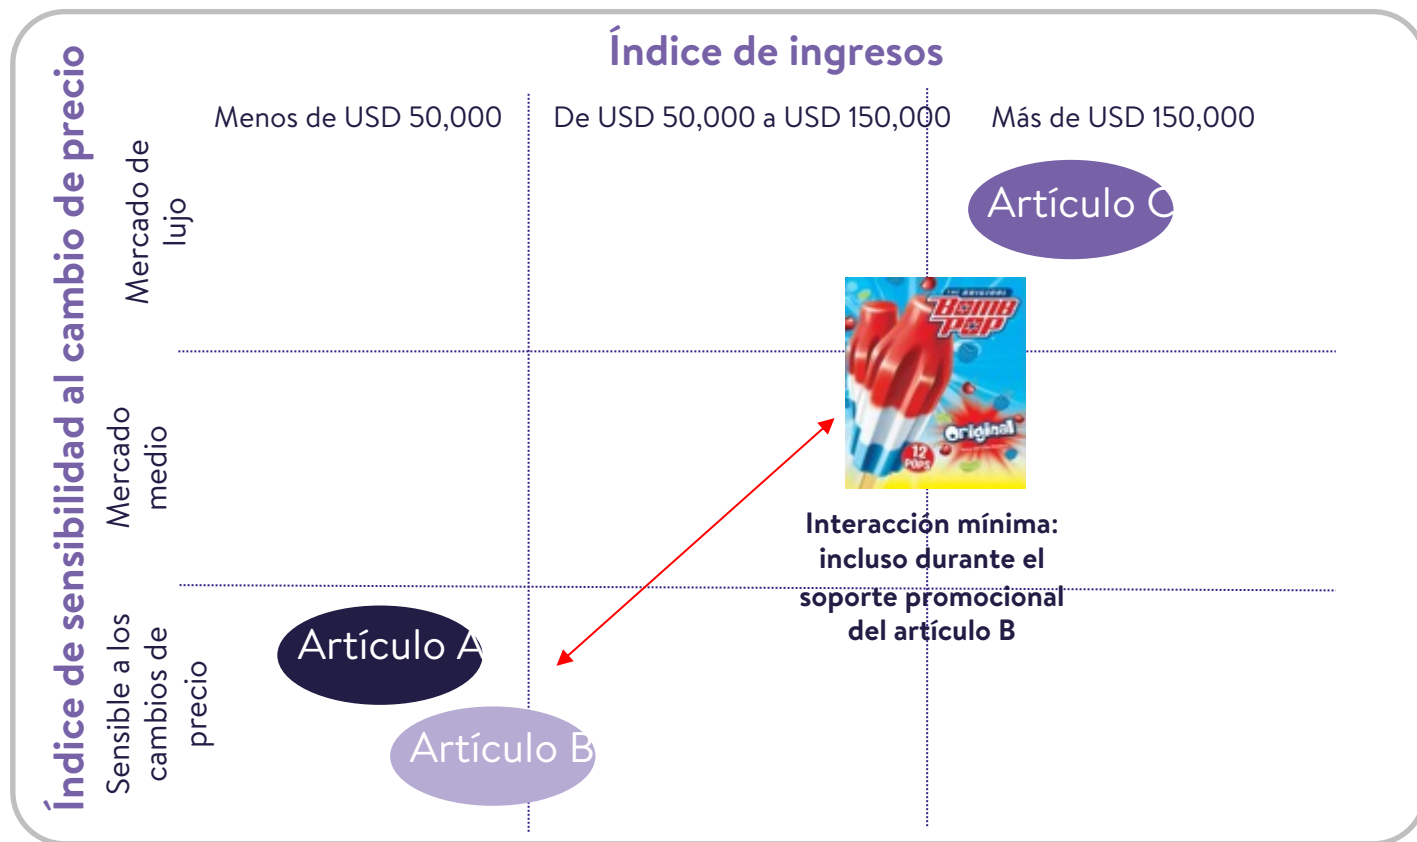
Índice de ingresos

Índice de sensibilidad al cambio de precio

Menos de USD 50,000

De USD 50,000 a USD 150,000

Más de USD 150,000

Mercado de lujo

Mercado medio

Sensible a los cambios de precio

Artículo C

Bomb Pop

Original

12 POPS

Interacción mínima: incluso durante el soporte promocional del artículo B

Artículo A

Artículo B